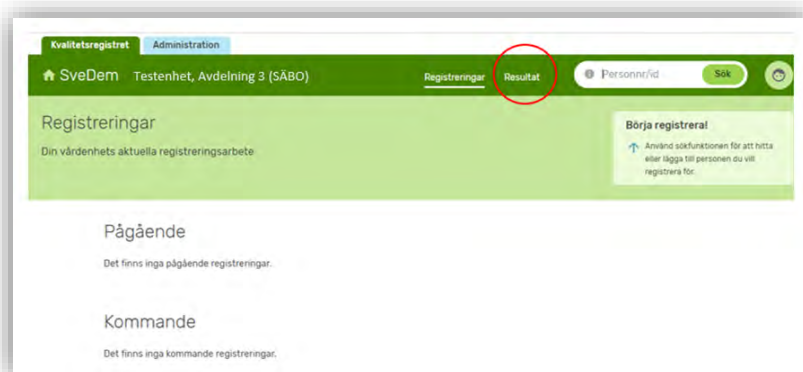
Kvalitetsregistret Administration

SveDem Testenhet, Avdelning 3 (SÄBO)

Registreringar Resultat

Personnr/id Sök

Registreringar

Din vårdenhets aktuella registreringsarbete

Börja registrera!

Använd sökfunktionen för att hitta eller lägga till personen du vill registrera för.

Pågående

Det finns inga pågående registreringar.

Kommande

Det finns inga kommande registreringar.